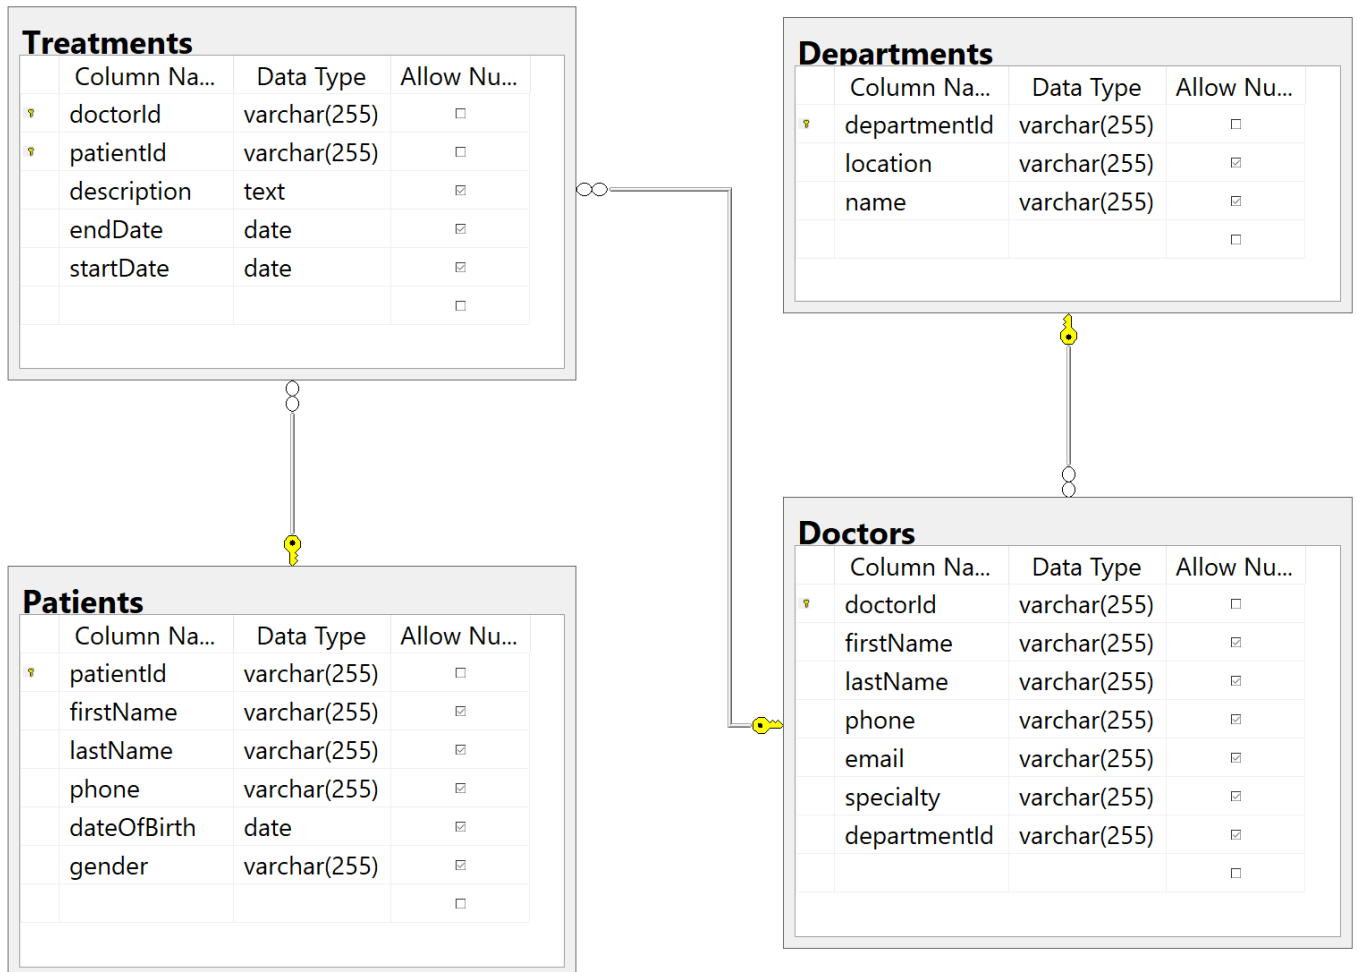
Treatments

| Column Na... | Data Type | Allow Nu... |
|---|---|---|
| doctorId | varchar(255) | ☐ |
| patientId | varchar(255) | ☐ |
| description | text | ☑ |
| endDate | date | ☑ |
| startDate | date | ☑ |
| | | ☐ |

Departments

| Column Na... | Data Type | Allow Nu... |
|---|---|---|
| departmentId | varchar(255) | ☐ |
| location | varchar(255) | ☑ |
| name | varchar(255) | ☑ |
| | | ☐ |

Patients

| Column Na... | Data Type | Allow Nu... |
|---|---|---|
| patientId | varchar(255) | ☐ |
| firstName | varchar(255) | ☑ |
| lastName | varchar(255) | ☑ |
| phone | varchar(255) | ☑ |
| dateOfBirth | date | ☑ |
| gender | varchar(255) | ☑ |
| | | ☐ |

Doctors

| Column Na... | Data Type | Allow Nu... |
|---|---|---|
| doctorId | varchar(255) | ☐ |
| firstName | varchar(255) | ☑ |
| lastName | varchar(255) | ☑ |
| phone | varchar(255) | ☑ |
| email | varchar(255) | ☑ |
| specialty | varchar(255) | ☑ |
| departmentId | varchar(255) | ☑ |
| | | ☐ |